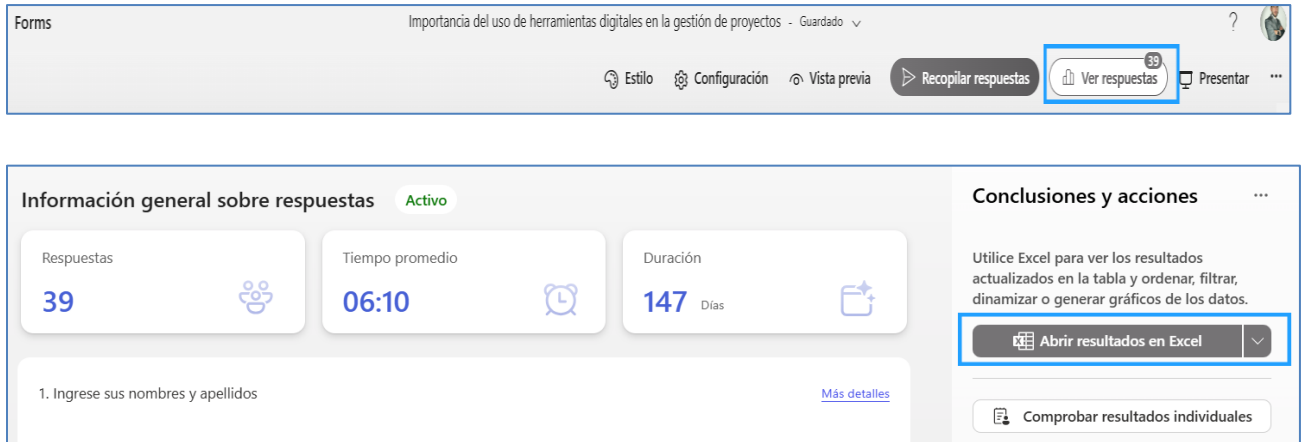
Forms

Importancia del uso de herramientas digitales en la gestión de proyectos - Guardado

?

Estilo Configuración Vista previa Recopilar respuestas 39 Ver respuestas Presentar ...

Información general sobre respuestas Activo

Respuestas
39

Tiempo promedio
06:10

Duración
147 Días

1. Ingrese sus nombres y apellidos

Más detalles

Conclusiones y acciones ...

Utilice Excel para ver los resultados actualizados en la tabla y ordenar, filtrar, dinamizar o generar gráficos de los datos.

Abrir resultados en Excel

Comprobar resultados individuales